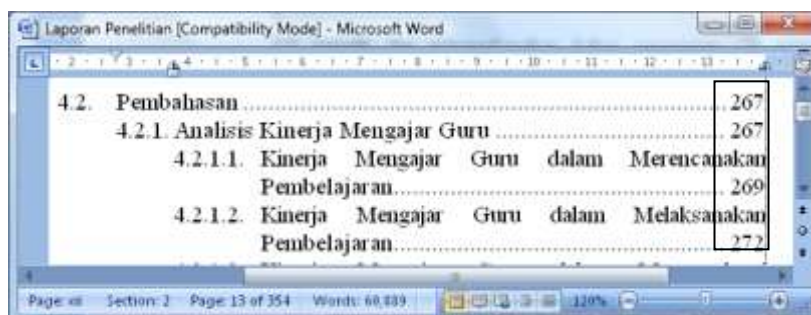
Laporan Penelitian [Compatibility Mode] - Microsoft Word

2 · 1 · 3 · 1 · 4 · 1 · 5 · 1 · 6 · 1 · 7 · 1 · 8 · 1 · 9 · 1 · 10 · 1 · 11 · 1 · 12 · 1 · 13

4.2. Pembahasan ........................................................ 267

4.2.1. Analisis Kinerja Mengajar Guru ............................ 267

4.2.1.1. Kinerja Mengajar Guru dalam Merencanakan Pembelajaran.............................................. 269

4.2.1.2. Kinerja Mengajar Guru dalam Melaksanakan Pembelajaran.............................................. 272

Page: 44 Section: 2 Page: 13 of 354 Words: 60,889 120%